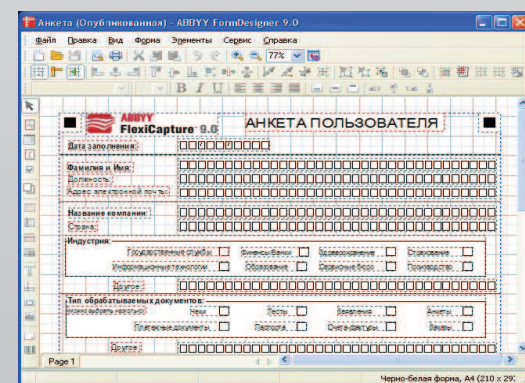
Анкета (Опубликованная) - ABBYY FormDesigner 9.0

Файл Правка Вид Форма Элементы Сервис Справка

77%

ABBYY FlexiCapture 9.0

АНКЕТА ПОЛЬЗОВАТЕЛЯ

Дата заполнения:

Фамилия и Имя:
Должность:
Адрес электронной почты:

Название компании:
Страна:

Индустрия:
Государственные службы
Финансы/Банки
Здравоохранение
Страхование
Информационные технологии
Образование
Розничный бизнес
Производство
Другое:

Тип обрабатываемых документов:
(можно выбрать несколько)
Чеки
Тесты
Заявления
Анкеты
Платежные документы
Паспорта
Счета-фактуры
Заказы
Другое:

Page 1

Черно-белая форма, A4 (210 x 297